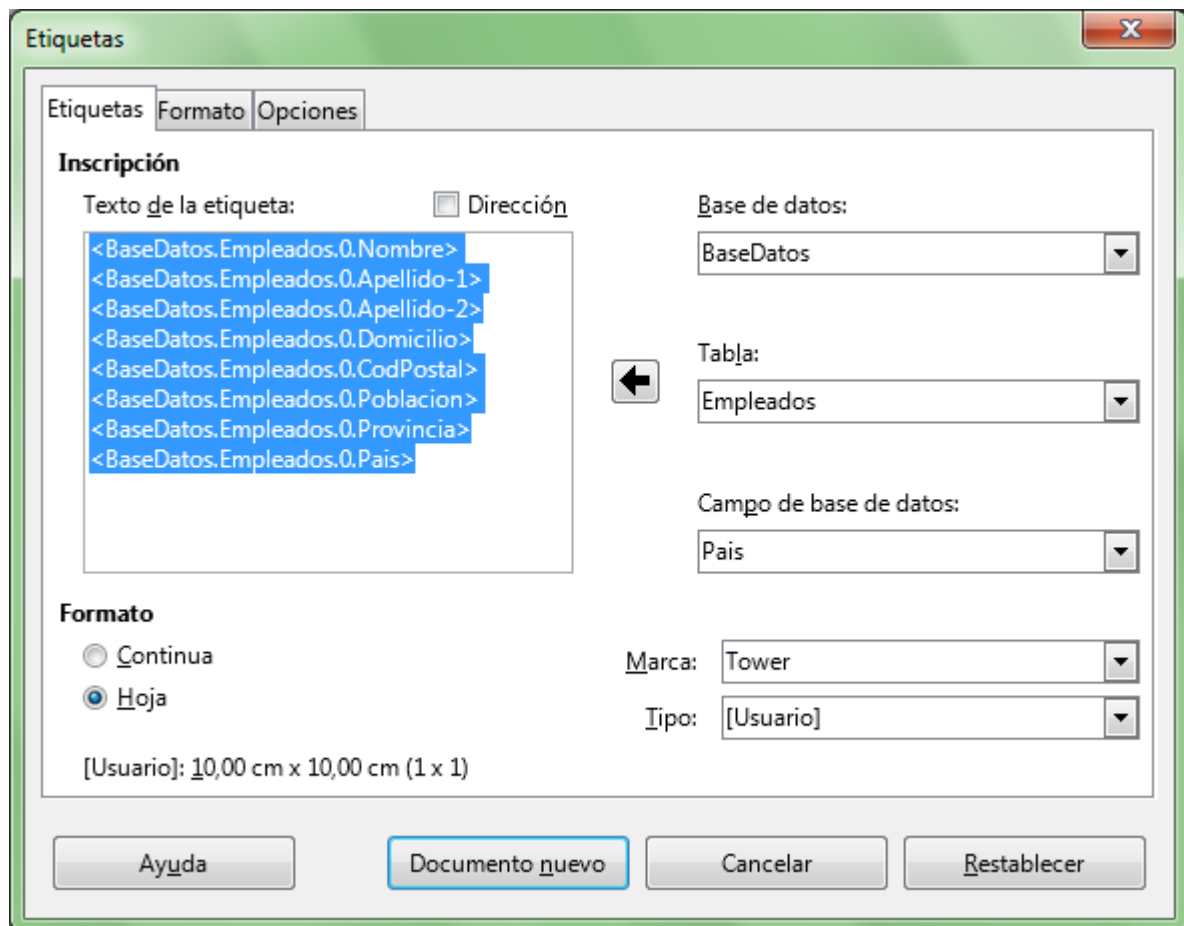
Etiquetas

Etiquetas | Formato | Opciones

Inscripción

Texto de la etiqueta:

Dirección

<BaseDatos.Empleados.0.Nombre>
<BaseDatos.Empleados.0.Apellido-1>
<BaseDatos.Empleados.0.Apellido-2>
<BaseDatos.Empleados.0.Domicilio>
<BaseDatos.Empleados.0.CodPostal>
<BaseDatos.Empleados.0.Poblacion>
<BaseDatos.Empleados.0.Provincia>
<BaseDatos.Empleados.0.Pais>

Base de datos:
BaseDatos

Tabla:
Empleados

Campo de base de datos:
Pais

Formato

Continua

Hoja

Marca: Tower

Tipo: [Usuario]

[Usuario]: 10,00 cm x 10,00 cm (1 x 1)

Ayuda | Documento nuevo | Cancelar | Restablecer